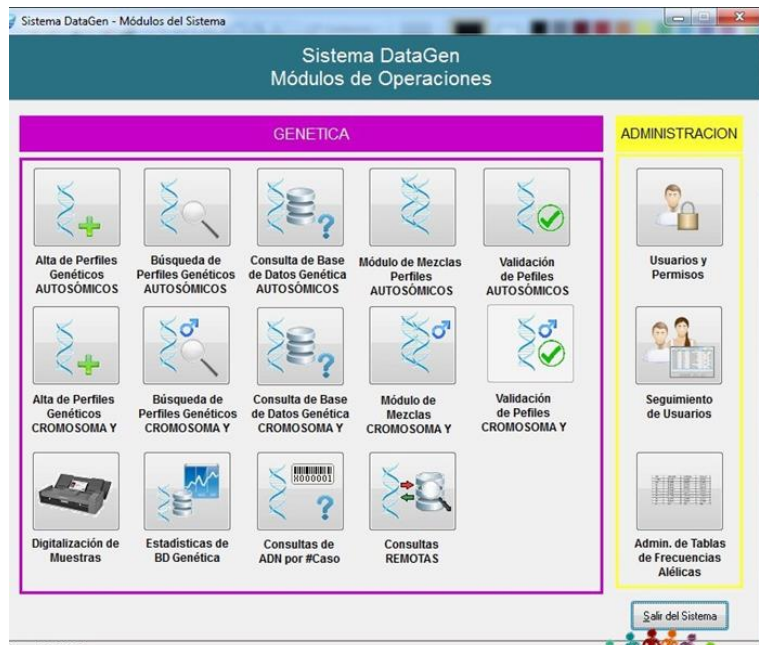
Sistema DataGen - Módulos del Sistema

Sistema DataGen
Módulos de Operaciones

GENETICA

ADMINISTRACION

Alta de Perfiles Genéticos AUTOSÓMICOS

Búsqueda de Perfiles Genéticos AUTOSÓMICOS

Consulta de Base de Datos Genética AUTOSÓMICOS

Módulo de Mezclas Perfiles AUTOSÓMICOS

Validación de Pefiles AUTOSÓMICOS

Usuarios y Permisos

Alta de Perfiles Genéticos CROMOSOMA Y

Búsqueda de Perfiles Genéticos CROMOSOMA Y

Consulta de Base de Datos Genética CROMOSOMA Y

Módulo de Mezclas CROMOSOMA Y

Validación de Pefiles CROMOSOMA Y

Seguimiento de Usuarios

H000001

Digitalización de Muestras

Estadísticas de BD Genética

Consultas de ADN por #Caso

Consultas REMOTAS

Admin. de Tablas de Frecuencias Alélicas

Salir del Sistema